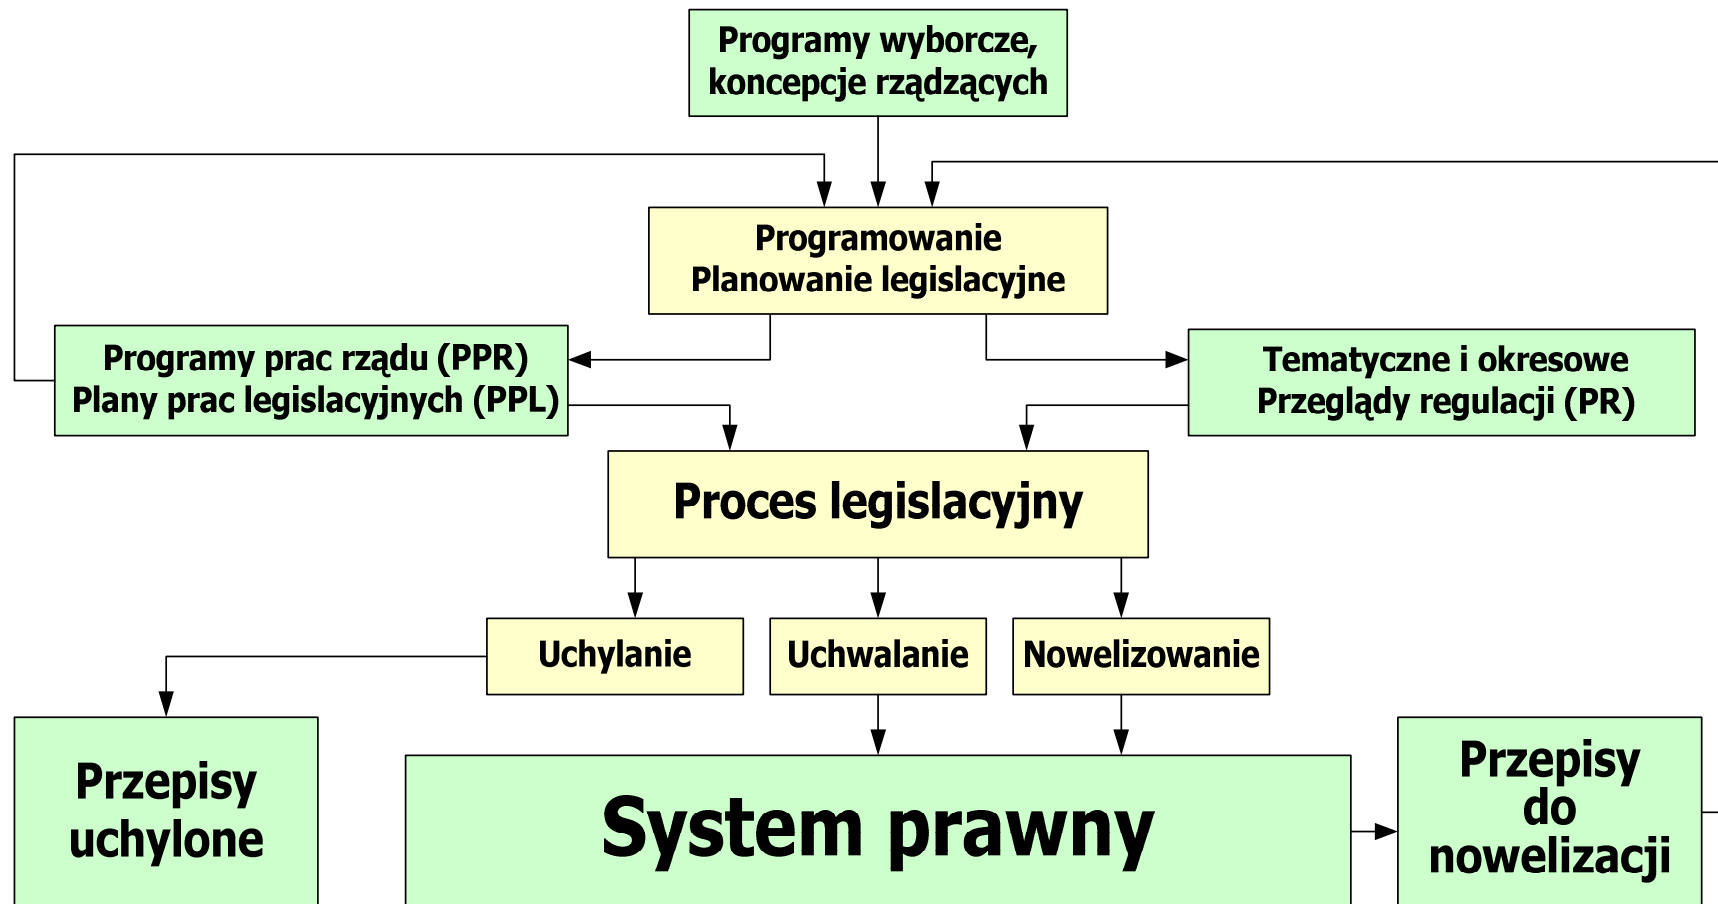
Programy wyborcze, koncepcje rządzących

Programowanie
Planowanie legislacyjne

Programy prac rządu (PPR)
Plany prac legislacyjnych (PPL)

Tematyczne i okresowe
Przeglądy regulacji (PR)

Proces legislacyjny

Uchylanie

Uchwalanie

Nowelizowanie

Przepisy uchylone

System prawny

Przepisy do nowelizacji